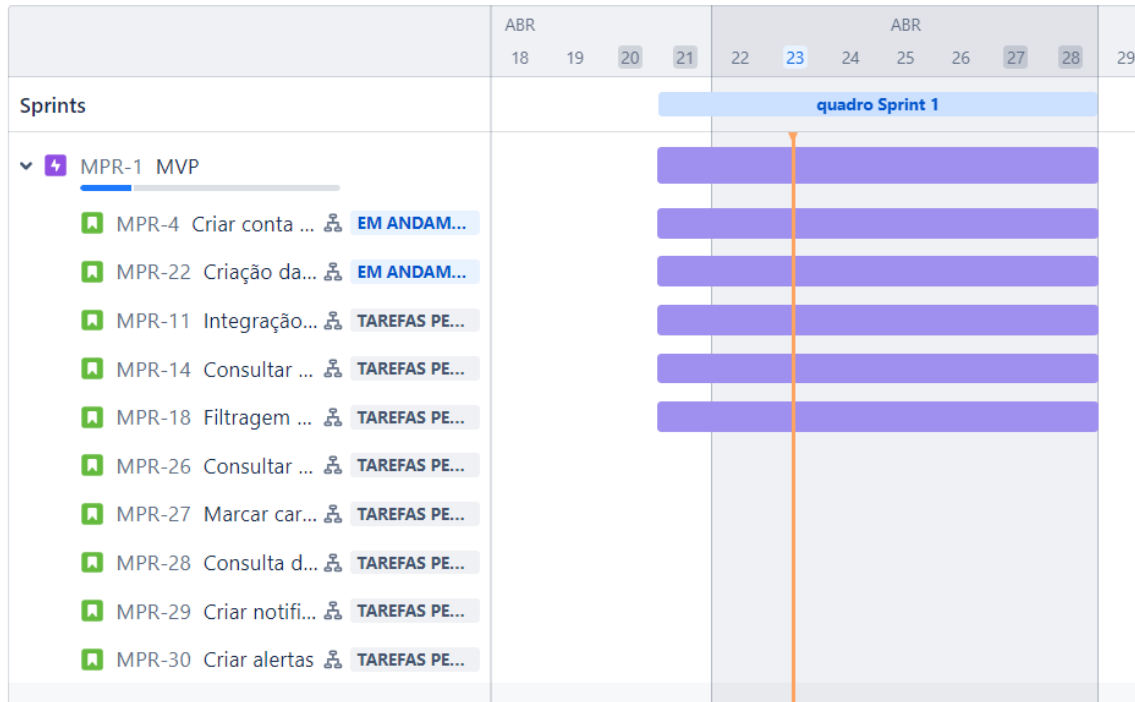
ABR
18 19 20 21

ABR
22 23 24 25 26 27 28 29

Sprints

quadro Sprint 1

MPR-1 MVP

MPR-4 Criar conta ... EM ANDAM...
MPR-22 Criação da... EM ANDAM...
MPR-11 Integração... TAREFAS PE...
MPR-14 Consultar ... TAREFAS PE...
MPR-18 Filtragem ... TAREFAS PE...
MPR-26 Consultar ... TAREFAS PE...
MPR-27 Marcar car... TAREFAS PE...
MPR-28 Consulta d... TAREFAS PE...
MPR-29 Criar notifi... TAREFAS PE...
MPR-30 Criar alertas TAREFAS PE...